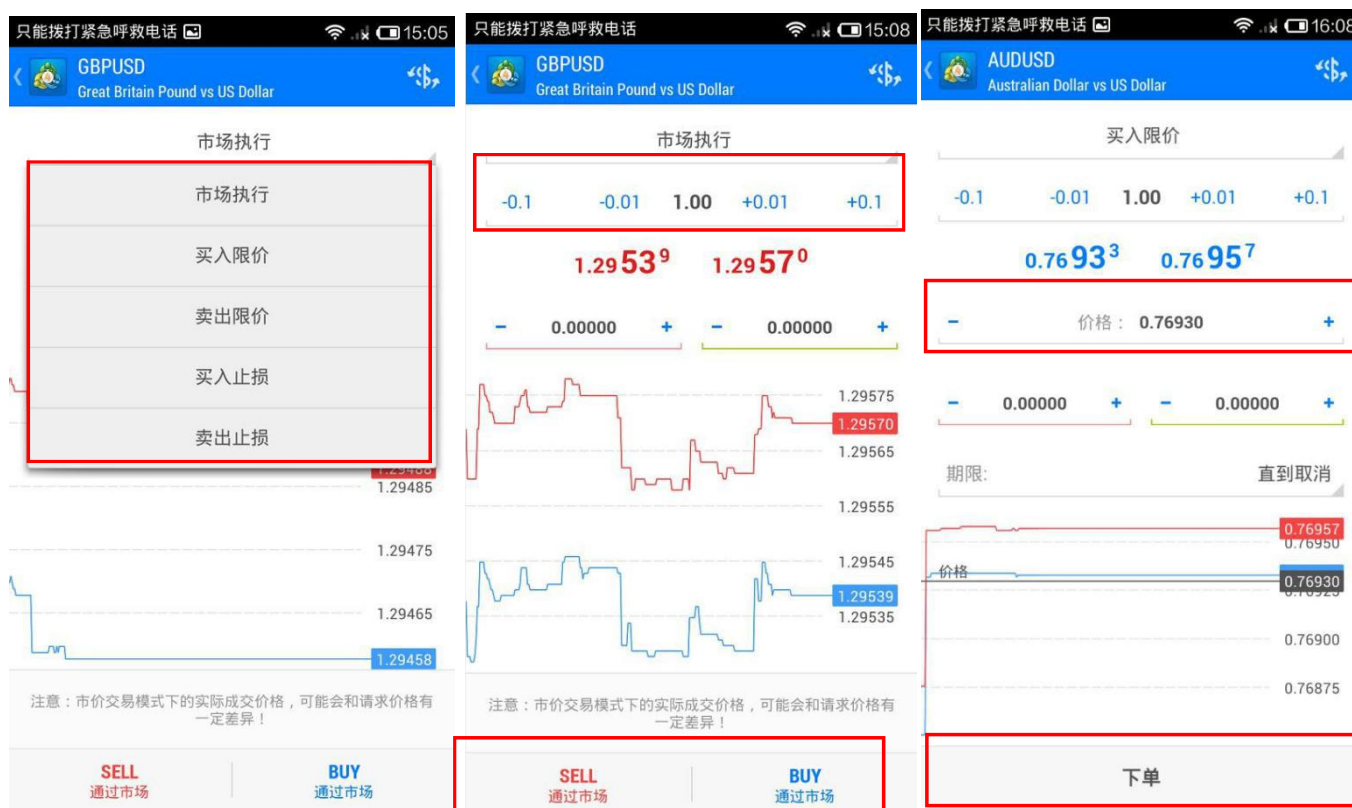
只能拨打紧急呼救电话 15:05
GBPUSD
Great Britain Pound vs US Dollar

市场执行
市场执行
买入限价
卖出限价
买入止损
卖出止损

1.29485
1.29475
1.29465
1.29458

注意：市价交易模式下的实际成交价格，可能会和请求价格有一定差异！

SELL
通过市场
BUY
通过市场

只能拨打紧急呼救电话 15:08
GBPUSD
Great Britain Pound vs US Dollar

市场执行
-0.1 -0.01 1.00 +0.01 +0.1

1.29$53^9$ 1.29$57^0$

− 0.00000 + − 0.00000 +

1.29575
1.29570
1.29565
1.29555
1.29545
1.29539
1.29535

注意：市价交易模式下的实际成交价格，可能会和请求价格有一定差异！

SELL
通过市场
BUY
通过市场

只能拨打紧急呼救电话 16:08
AUDUSD
Australian Dollar vs US Dollar

买入限价
-0.1 -0.01 1.00 +0.01 +0.1

0.76$93^3$ 0.76$95^7$

− 价格： 0.76930 +

− 0.00000 + − 0.00000 +

期限： 直到取消

0.76957
0.76950
价格
0.76930
0.76900
0.76875

下单